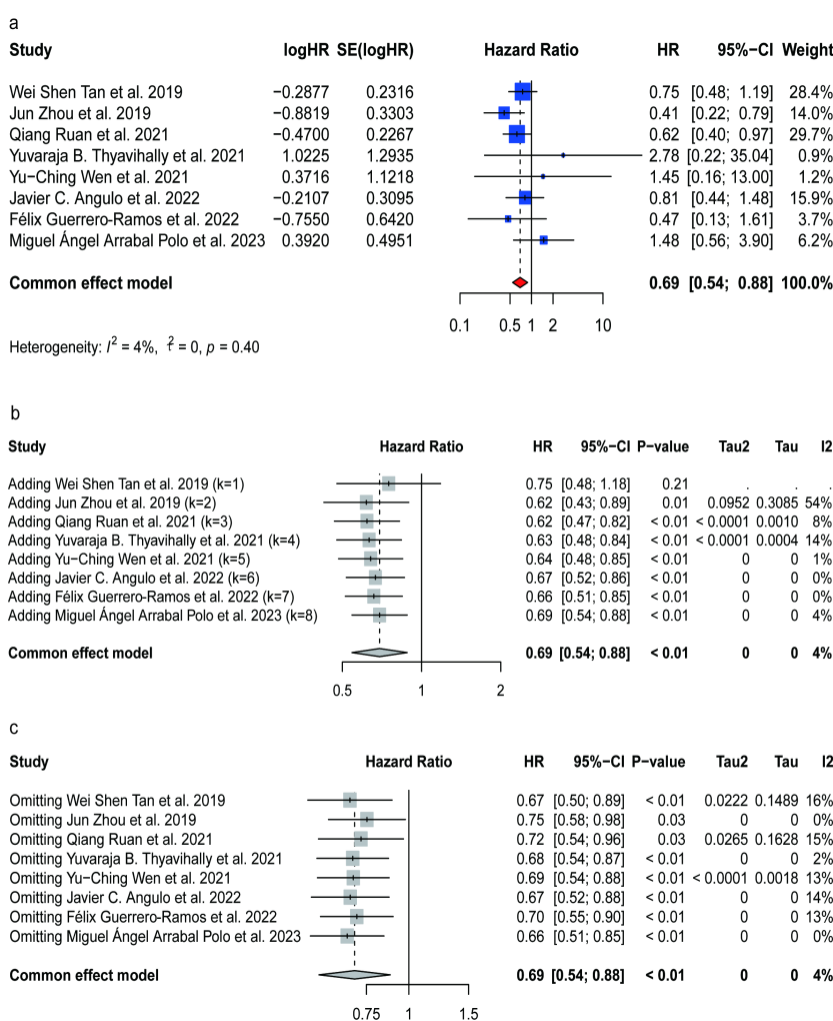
a

| Study | logHR | SE(logHR) | Hazard Ratio | HR | 95%−CI | Weight |
|---|---|---|---|---|---|---|
| Wei Shen Tan et al. 2019 | −0.2877 | 0.2316 | | 0.75 | [0.48; 1.19] | 28.4% |
| Jun Zhou et al. 2019 | −0.8819 | 0.3303 | | 0.41 | [0.22; 0.79] | 14.0% |
| Qiang Ruan et al. 2021 | −0.4700 | 0.2267 | | 0.62 | [0.40; 0.97] | 29.7% |
| Yuvaraja B. Thyavihally et al. 2021 | 1.0225 | 1.2935 | | 2.78 | [0.22; 35.04] | 0.9% |
| Yu−Ching Wen et al. 2021 | 0.3716 | 1.1218 | | 1.45 | [0.16; 13.00] | 1.2% |
| Javier C. Angulo et al. 2022 | −0.2107 | 0.3095 | | 0.81 | [0.44; 1.48] | 15.9% |
| Félix Guerrero-Ramos et al. 2022 | −0.7550 | 0.6420 | | 0.47 | [0.13; 1.61] | 3.7% |
| Miguel Ángel Arrabal Polo et al. 2023 | 0.3920 | 0.4951 | | 1.48 | [0.56; 3.90] | 6.2% |
| Common effect model | | | | 0.69 | [0.54; 0.88] | 100.0% |

0.1 0.5 1 2 10

Heterogeneity: $I^2 = 4\%$, $\tau^2 = 0$, $p = 0.40$

b

| Study | Hazard Ratio | HR | 95%−CI | P−value | Tau2 | Tau | I2 |
|---|---|---|---|---|---|---|---|
| Adding Wei Shen Tan et al. 2019 (k=1) | | 0.75 | [0.48; 1.18] | 0.21 | . | . | . |
| Adding Jun Zhou et al. 2019 (k=2) | | 0.62 | [0.43; 0.89] | 0.01 | 0.0952 | 0.3085 | 54% |
| Adding Qiang Ruan et al. 2021 (k=3) | | 0.62 | [0.47; 0.82] | < 0.01 | < 0.0001 | 0.0010 | 8% |
| Adding Yuvaraja B. Thyavihally et al. 2021 (k=4) | | 0.63 | [0.48; 0.84] | < 0.01 | < 0.0001 | 0.0004 | 14% |
| Adding Yu−Ching Wen et al. 2021 (k=5) | | 0.64 | [0.48; 0.85] | < 0.01 | 0 | 0 | 1% |
| Adding Javier C. Angulo et al. 2022 (k=6) | | 0.67 | [0.52; 0.86] | < 0.01 | 0 | 0 | 0% |
| Adding Félix Guerrero-Ramos et al. 2022 (k=7) | | 0.66 | [0.51; 0.85] | < 0.01 | 0 | 0 | 0% |
| Adding Miguel Ángel Arrabal Polo et al. 2023 (k=8) | | 0.69 | [0.54; 0.88] | < 0.01 | 0 | 0 | 4% |
| Common effect model | | 0.69 | [0.54; 0.88] | < 0.01 | 0 | 0 | 4% |

0.5 1 2

c

| Study | Hazard Ratio | HR | 95%−CI | P−value | Tau2 | Tau | I2 |
|---|---|---|---|---|---|---|---|
| Omitting Wei Shen Tan et al. 2019 | | 0.67 | [0.50; 0.89] | < 0.01 | 0.0222 | 0.1489 | 16% |
| Omitting Jun Zhou et al. 2019 | | 0.75 | [0.58; 0.98] | 0.03 | 0 | 0 | 0% |
| Omitting Qiang Ruan et al. 2021 | | 0.72 | [0.54; 0.96] | 0.03 | 0.0265 | 0.1628 | 15% |
| Omitting Yuvaraja B. Thyavihally et al. 2021 | | 0.68 | [0.54; 0.87] | < 0.01 | 0 | 0 | 2% |
| Omitting Yu−Ching Wen et al. 2021 | | 0.69 | [0.54; 0.88] | < 0.01 | < 0.0001 | 0.0018 | 13% |
| Omitting Javier C. Angulo et al. 2022 | | 0.67 | [0.52; 0.88] | < 0.01 | 0 | 0 | 14% |
| Omitting Félix Guerrero-Ramos et al. 2022 | | 0.70 | [0.55; 0.90] | < 0.01 | 0 | 0 | 13% |
| Omitting Miguel Ángel Arrabal Polo et al. 2023 | | 0.66 | [0.51; 0.85] | < 0.01 | 0 | 0 | 0% |
| Common effect model | | 0.69 | [0.54; 0.88] | < 0.01 | 0 | 0 | 4% |

0.75 1 1.5